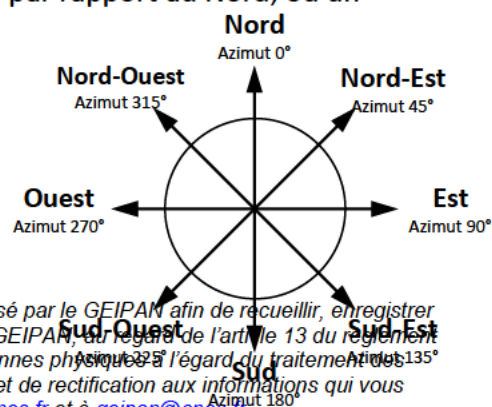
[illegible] par rapport au Nord, ou un

Nord
Azimut 0°

Nord-Ouest
Azimut 315°

Nord-Est
Azimut 45°

Ouest
Azimut 270°

Est
Azimut 90°

Sud-Ouest
Azimut 225°

Sud
Azimut 180°

Sud-Est
Azimut 135°

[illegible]sé par le GEIPAN afin de recueillir, enregistrer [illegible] GEIPAN, au regard de l'article 13 du règlement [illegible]nnes physiques à l'égard du traitement des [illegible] et de rectification aux informations qui vous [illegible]nes.fr et à geipan@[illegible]